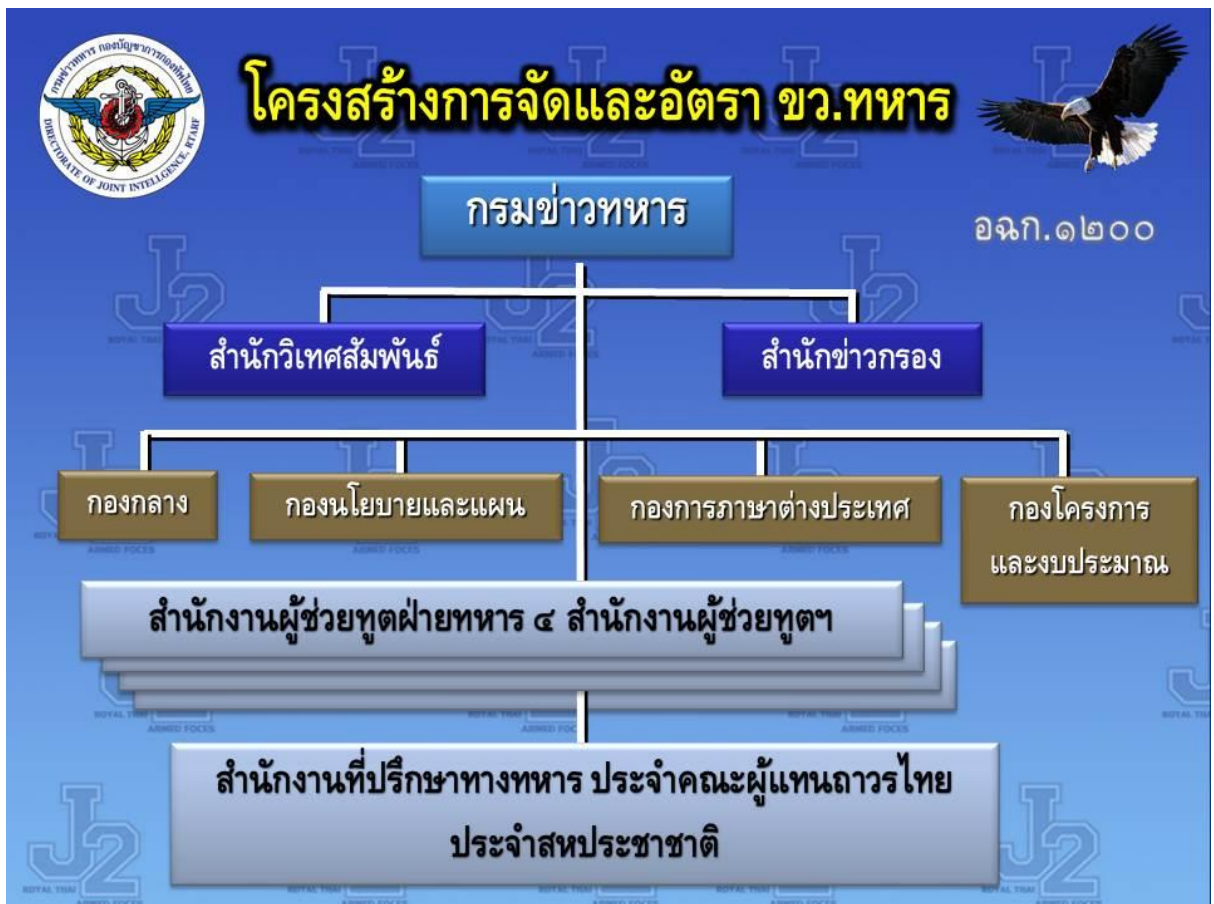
กรมข่าวทหาร กองบัญชาการกองทัพไทย
DIRECTORATE OF JOINT INTELLIGENCE, RTARF

โครงสร้างการจัดและอัตรา ขว.ทหาร

กรมข่าวทหาร

อฉก.๑๒๐๐

สำนักวิเทศสัมพันธ์

สำนักข่าวกรอง

กองกลาง

กองนโยบายและแผน

กองการภาษาต่างประเทศ

กองโครงการและงบประมาณ

สำนักงานผู้ช่วยทูตฝ่ายทหาร ๔ สำนักงานผู้ช่วยทูตฯ

สำนักงานที่ปรึกษาทางทหาร ประจำคณะผู้แทนถาวรไทยประจำสหประชาชาติ